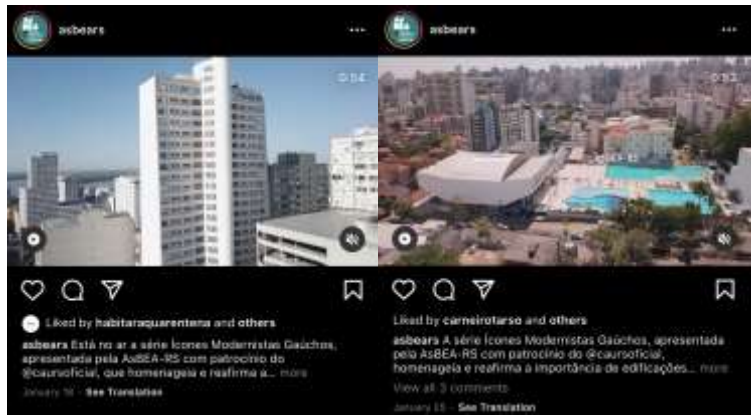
asbears ···

0:54

Liked by habitaraquarentena and others

asbears Está no ar a série Ícones Modernistas Gaúchos, apresentada pela AsBEA-RS com patrocínio do @caursoficial, que homenageia e reafirma a... more

January 18 · See Translation

asbears ···

0:53

Liked by carneirotarso and others

asbears A série Ícones Modernistas Gaúchos, apresentada pela AsBEA-RS com patrocínio do @caursoficial, homenageia e reafirma a importância de edificações... more

View all 3 comments

January 25 · See Translation